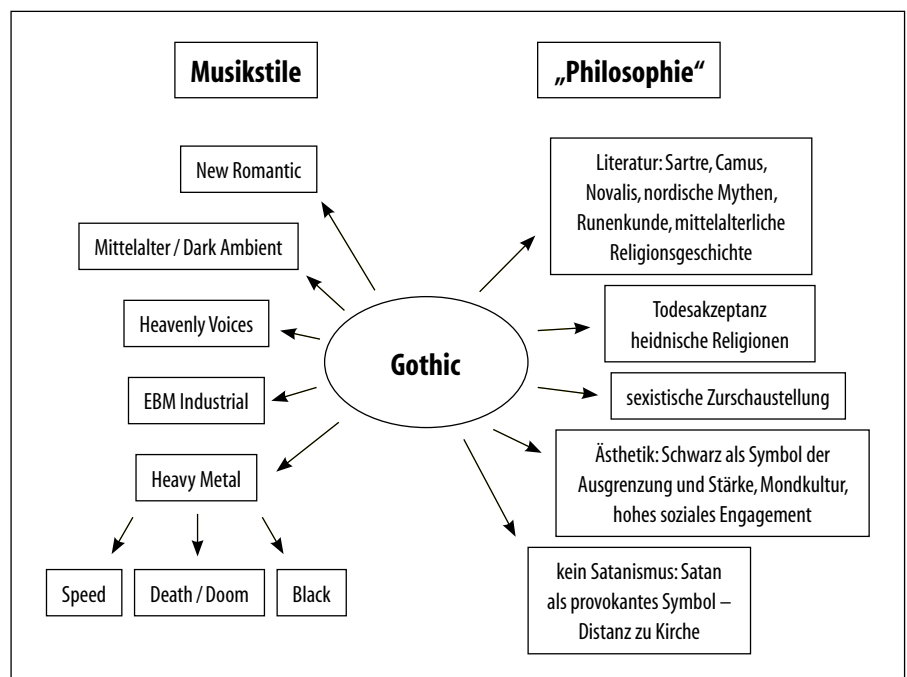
Musikstile

„Philosophie"

New Romantic

Mittelalter / Dark Ambient

Heavenly Voices

EBM Industrial

Heavy Metal

Speed

Death / Doom

Black

Gothic

Literatur: Sartre, Camus, Novalis, nordische Mythen, Runenkunde, mittelalterliche Religionsgeschichte

Todesakzeptanz heidnische Religionen

sexistische Zurschaustellung

Ästhetik: Schwarz als Symbol der Ausgrenzung und Stärke, Mondkultur, hohes soziales Engagement

kein Satanismus: Satan als provokantes Symbol – Distanz zu Kirche